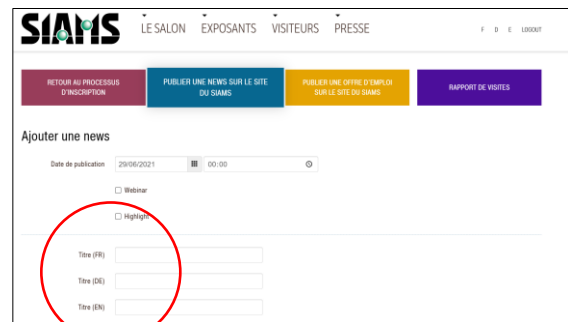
SIAMS LE SALON EXPOSANTS VISITEURS PRESSE

F D E LOGOUT

RETOUR AU PROCESSUS D'INSCRIPTION

PUBLIER UNE NEWS SUR LE SITE DU SIAMS

PUBLIER UNE OFFRE D'EMPLOI SUR LE SITE DU SIAMS

RAPPORT DE VISITES

Ajouter une news

Date de publication 29/06/2021 00:00

Webinar

Highlight

Titre (FR)

Titre (DE)

Titre (EN)